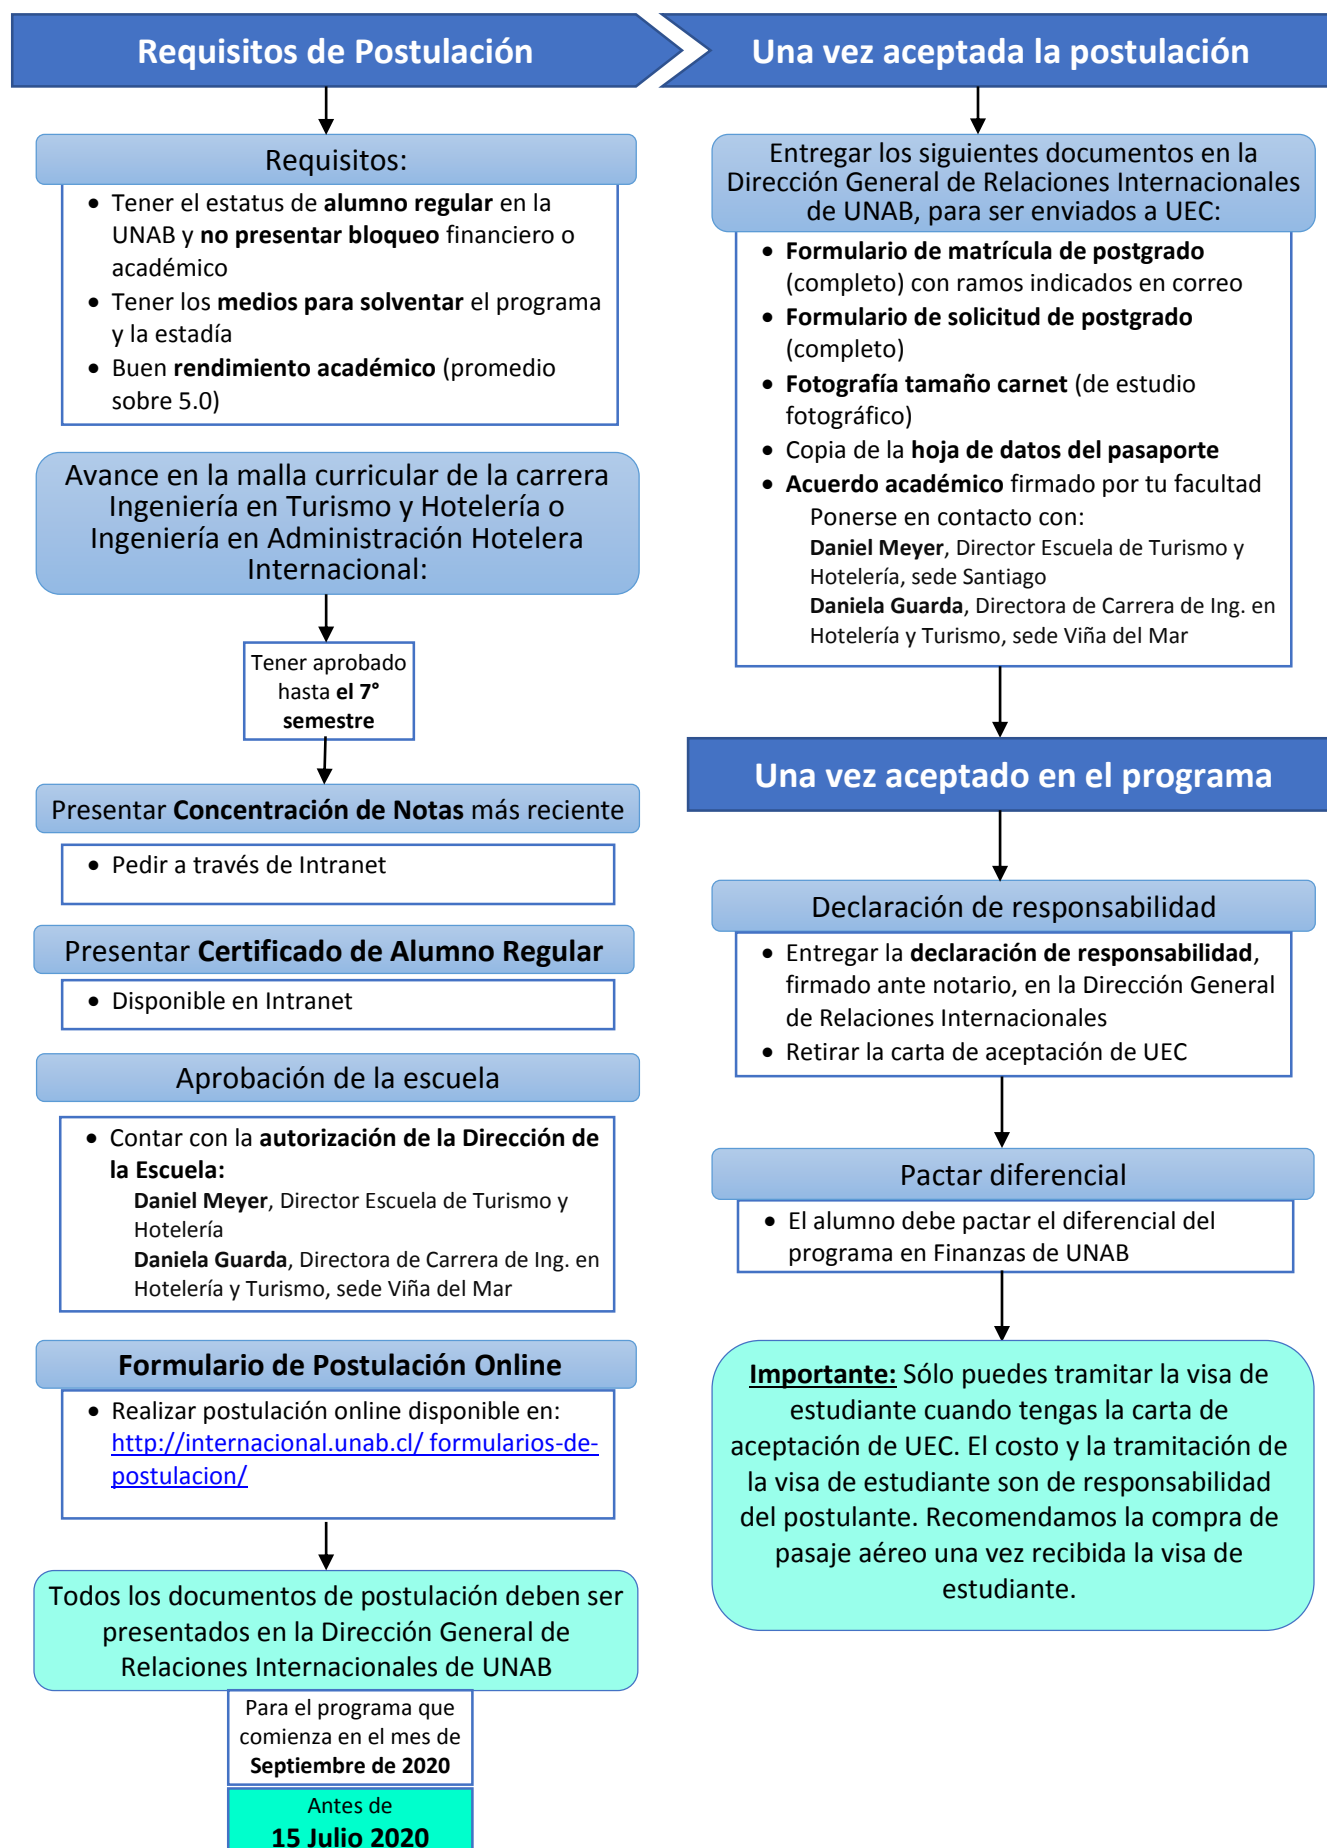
Requisitos de Postulación

Requisitos:

- Tener el estatus de alumno regular en la UNAB y no presentar bloqueo financiero o académico
- Tener los medios para solventar el programa y la estadía
- Buen rendimiento académico (promedio sobre 5.0)

Avance en la malla curricular de la carrera Ingeniería en Turismo y Hotelería o Ingeniería en Administración Hotelera Internacional:

Tener aprobado hasta el 7° semestre

Presentar Concentración de Notas más reciente

- Pedir a través de Intranet

Presentar Certificado de Alumno Regular

- Disponible en Intranet

Aprobación de la escuela

- Contar con la autorización de la Dirección de la Escuela:
Daniel Meyer, Director Escuela de Turismo y Hotelería
Daniela Guarda, Directora de Carrera de Ing. en Hotelería y Turismo, sede Viña del Mar

Formulario de Postulación Online

- Realizar postulación online disponible en: http://internacional.unab.cl/ formularios-de-postulacion/

Todos los documentos de postulación deben ser presentados en la Dirección General de Relaciones Internacionales de UNAB

Para el programa que comienza en el mes de Septiembre de 2020

Antes de 15 Julio 2020

Una vez aceptada la postulación

Entregar los siguientes documentos en la Dirección General de Relaciones Internacionales de UNAB, para ser enviados a UEC:

- Formulario de matrícula de postgrado (completo) con ramos indicados en correo
- Formulario de solicitud de postgrado (completo)
- Fotografía tamaño carnet (de estudio fotográfico)
- Copia de la hoja de datos del pasaporte
- Acuerdo académico firmado por tu facultad
Ponerse en contacto con:
Daniel Meyer, Director Escuela de Turismo y Hotelería, sede Santiago
Daniela Guarda, Directora de Carrera de Ing. en Hotelería y Turismo, sede Viña del Mar

Una vez aceptado en el programa

Declaración de responsabilidad

- Entregar la declaración de responsabilidad, firmado ante notario, en la Dirección General de Relaciones Internacionales
- Retirar la carta de aceptación de UEC

Pactar diferencial

- El alumno debe pactar el diferencial del programa en Finanzas de UNAB

Importante: Sólo puedes tramitar la visa de estudiante cuando tengas la carta de aceptación de UEC. El costo y la tramitación de la visa de estudiante son de responsabilidad del postulante. Recomendamos la compra de pasaje aéreo una vez recibida la visa de estudiante.